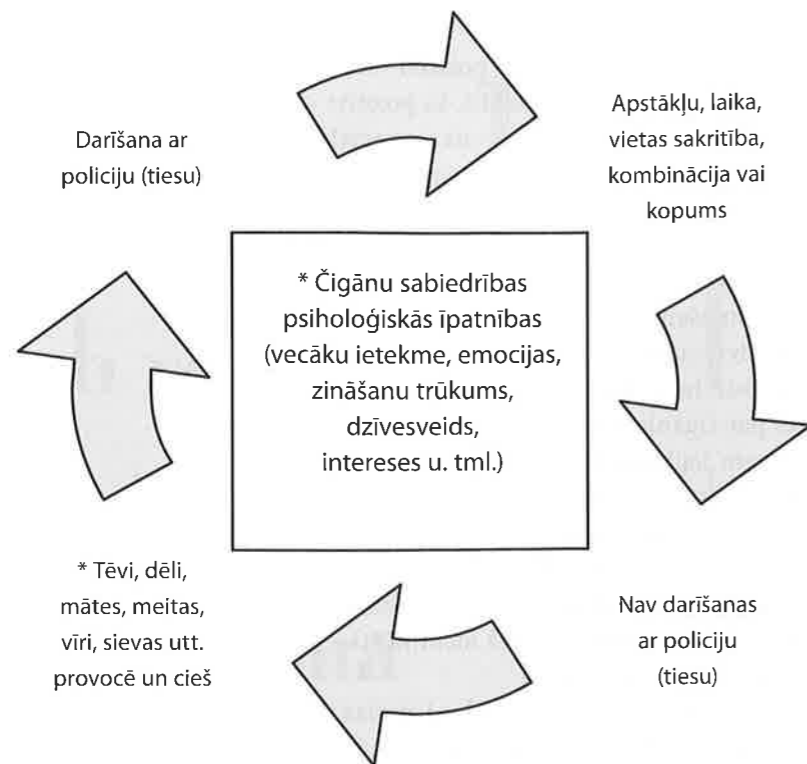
Darīšana ar policiju (tiesu)

Apstākļu, laika, vietas sakritība, kombinācija vai kopums

* Čigānu sabiedrības psiholoģiskās īpatnības (vecāku ietekme, emocijas, zināšanu trūkums, dzīvesveids, intereses u. tml.)

* Tēvi, dēli, mātes, meitas, vīri, sievas utt. provocē un cieš

Nav darīšanas ar policiju (tiesu)